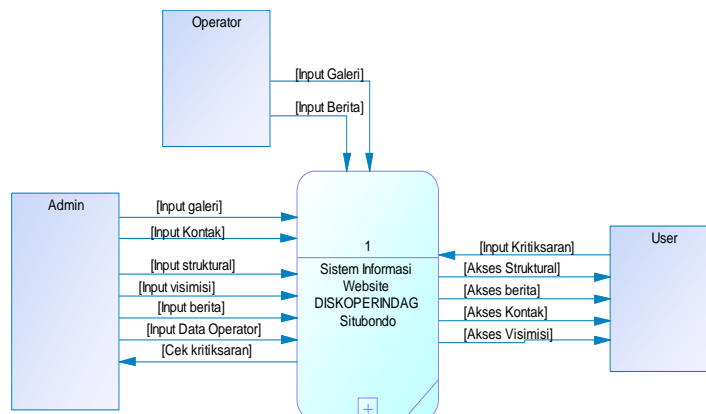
Operator

[Input Galeri]

[Input Berita]

Admin

[Input galeri]

[Input Kontak]

[Input struktural]

[Input visimisi]

[Input berita]

[Input Data Operator]

[Cek kritiksaran]

1

Sistem Informasi Website DISKOPERINDAG Situbondo

+

[Input Kritiksaran]

[Akses Struktural]

[Akses berita]

[Akses Kontak]

[Akses Visimisi]

User